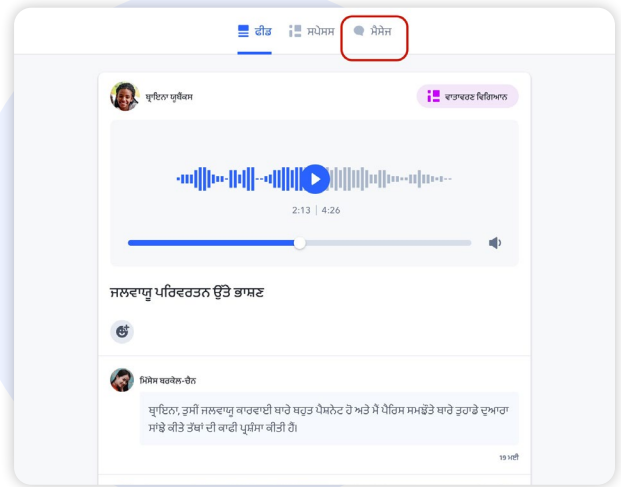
ਫੀਡ ਸਪੇਸਸ ਮੈਸੇਜ

ਬ੍ਰਾਇਨਾ ਯੂਕੈਂਸ

ਵਾਤਾਵਰਣ ਵਿਗਿਆਨ

2:13 | 4:26

ਜਲਵਾਯੂ ਪਰਿਵਰਤਨ ਉੱਤੇ ਭਾਸ਼ਣ

ਮਿਸੇਸ ਬਰਕੇਲ-ਚੈਨ

ਬ੍ਰਾਇਨਾ, ਤੁਸੀਂ ਜਲਵਾਯੂ ਕਾਰਵਾਈ ਬਾਰੇ ਬਹੁਤ ਪੈਸ਼ਨੇਟ ਹੋ ਅਤੇ ਮੈਂ ਪੈਰਿਸ ਸਮਝੌਤੇ ਬਾਰੇ ਤੁਹਾਡੇ ਦੁਆਰਾ ਸਾਂਝੇ ਕੀਤੇ ਤੱਥਾਂ ਦੀ ਕਾਫੀ ਪ੍ਰਸ਼ੰਸਾ ਕੀਤੀ ਹੈ।

19 ਮਈ